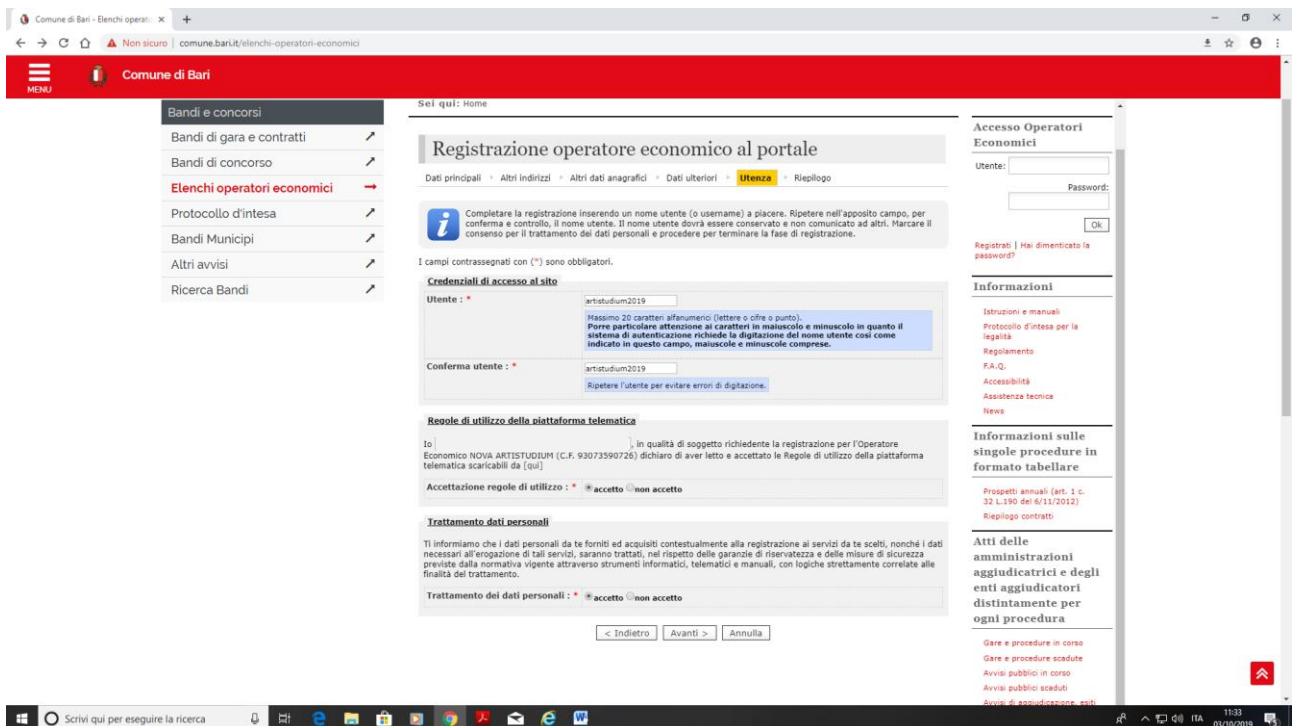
Comune di Bari - Elenchi operat ×

Non sicuro | comune.bari.it/elenchi-operatori-economici

MENU

Comune di Bari

Bandi e concorsi

Bandi di gara e contratti

Bandi di concorso

Elenchi operatori economici

Protocollo d'intesa

Bandi Municipi

Altri avvisi

Ricerca Bandi

Sei qui: Home

Registrazione operatore economico al portale

Dati principali » Altri indirizzi » Altri dati anagrafici » Dati ulteriori » Utenza » Riepilogo

Completare la registrazione inserendo un nome utente (o username) a piacere. Ripetere nell'apposito campo, per conferma e controllo, il nome utente. Il nome utente dovrà essere conservato e non comunicato ad altri. Marcare il consenso per il trattamento dei dati personali e procedere per terminare la fase di registrazione.

I campi contrassegnati con (*) sono obbligatori.

Credenziali di accesso al sito

| Utente : * | artistudium2019<br>Massimo 20 caratteri alfanumerici (lettere o cifre o punto).<br>Porre particolare attenzione ai caratteri in maiuscolo e minuscolo in quanto il sistema di autenticazione richiede la digitazione del nome utente così come indicato in questo campo, maiuscole e minuscole comprese. |
|---|---|
| Conferma utente : * | artistudium2019<br>Ripetere l'utente per evitare errori di digitazione. |

Regole di utilizzo della piattaforma telematica

Io , in qualità di soggetto richiedente la registrazione per l'Operatore Economico NOVA ARTISTUDIUM (C.F. 93073590726) dichiaro di aver letto e accettato le Regole di utilizzo della piattaforma telematica scaricabili da [qui]

Accettazione regole di utilizzo : * accetto non accetto

Trattamento dati personali

Ti informiamo che i dati personali da te forniti ed acquisiti contestualmente alla registrazione ai servizi da te scelti, nonché i dati necessari all'erogazione di tali servizi, saranno trattati, nel rispetto delle garanzie di riservatezza e delle misure di sicurezza previste dalla normativa vigente attraverso strumenti informatici, telematici e manuali, con logiche strettamente correlate alle finalità del trattamento.

Trattamento dei dati personali : * accetto non accetto

< Indietro | Avanti > | Annulla

Accesso Operatori Economici

Utente:

Password:

Ok

Registrati | Hai dimenticato la password?

Informazioni

Istruzioni e manuali
Protocollo d'intesa per la legalità
Regolamento
F.A.Q.
Accessibilità
Assistenza tecnica
News

Informazioni sulle singole procedure in formato tabellare

Prospetti annuali (art. 1 c. 32 L.190 del 6/11/2012)
Riepilogo contratti

Atti delle amministrazioni aggiudicatrici e degli enti aggiudicatori distintamente per ogni procedura

Gare e procedure in corso
Gare e procedure scadute
Avvisi pubblici in corso
Avvisi pubblici scaduti
Avvisi di aggiudicazione, esiti

Scrivi qui per eseguire la ricerca

ITA 11:33 03/10/2019